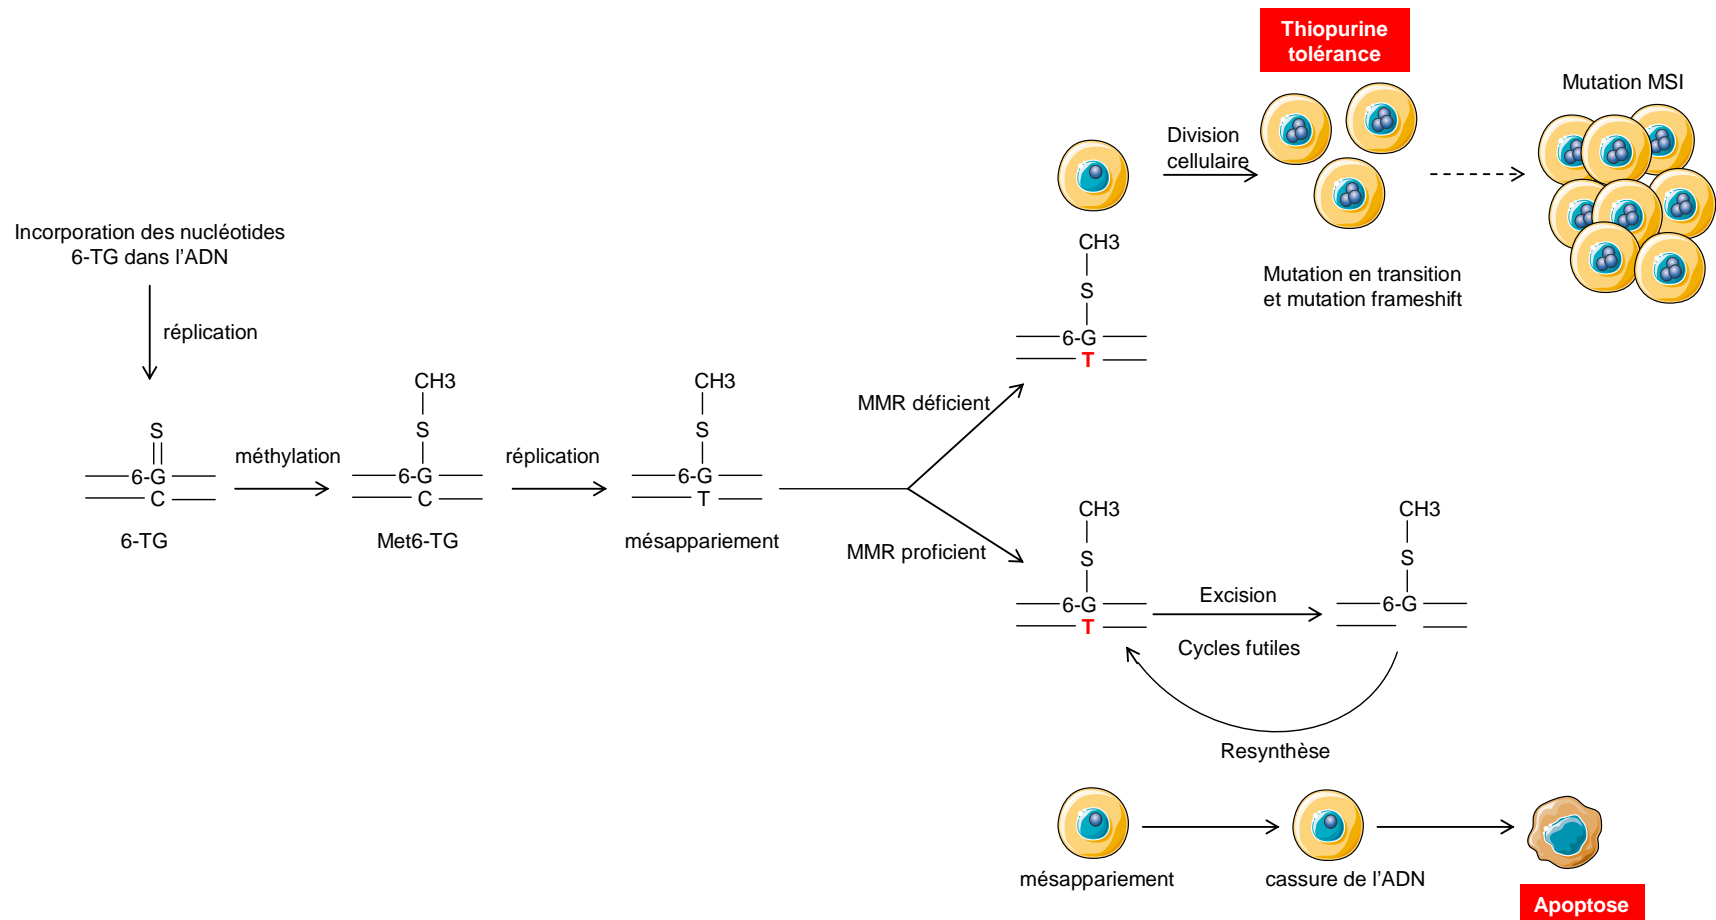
Thiopurine tolérance

Mutation MSI

Division cellulaire

Incorporation des nucléotides 6-TG dans l'ADN

réplication

CH3
S
6-G
T

Mutation en transition et mutation frameshift

MMR déficient

S
6-G
C
6-TG

méthylation

CH3
S
6-G
C
Met6-TG

réplication

CH3
S
6-G
T
mésappariement

MMR proficient

CH3
S
6-G
T

Excision

CH3
S
6-G

Cycles futiles

Resynthèse

mésappariement

cassure de l'ADN

Apoptose